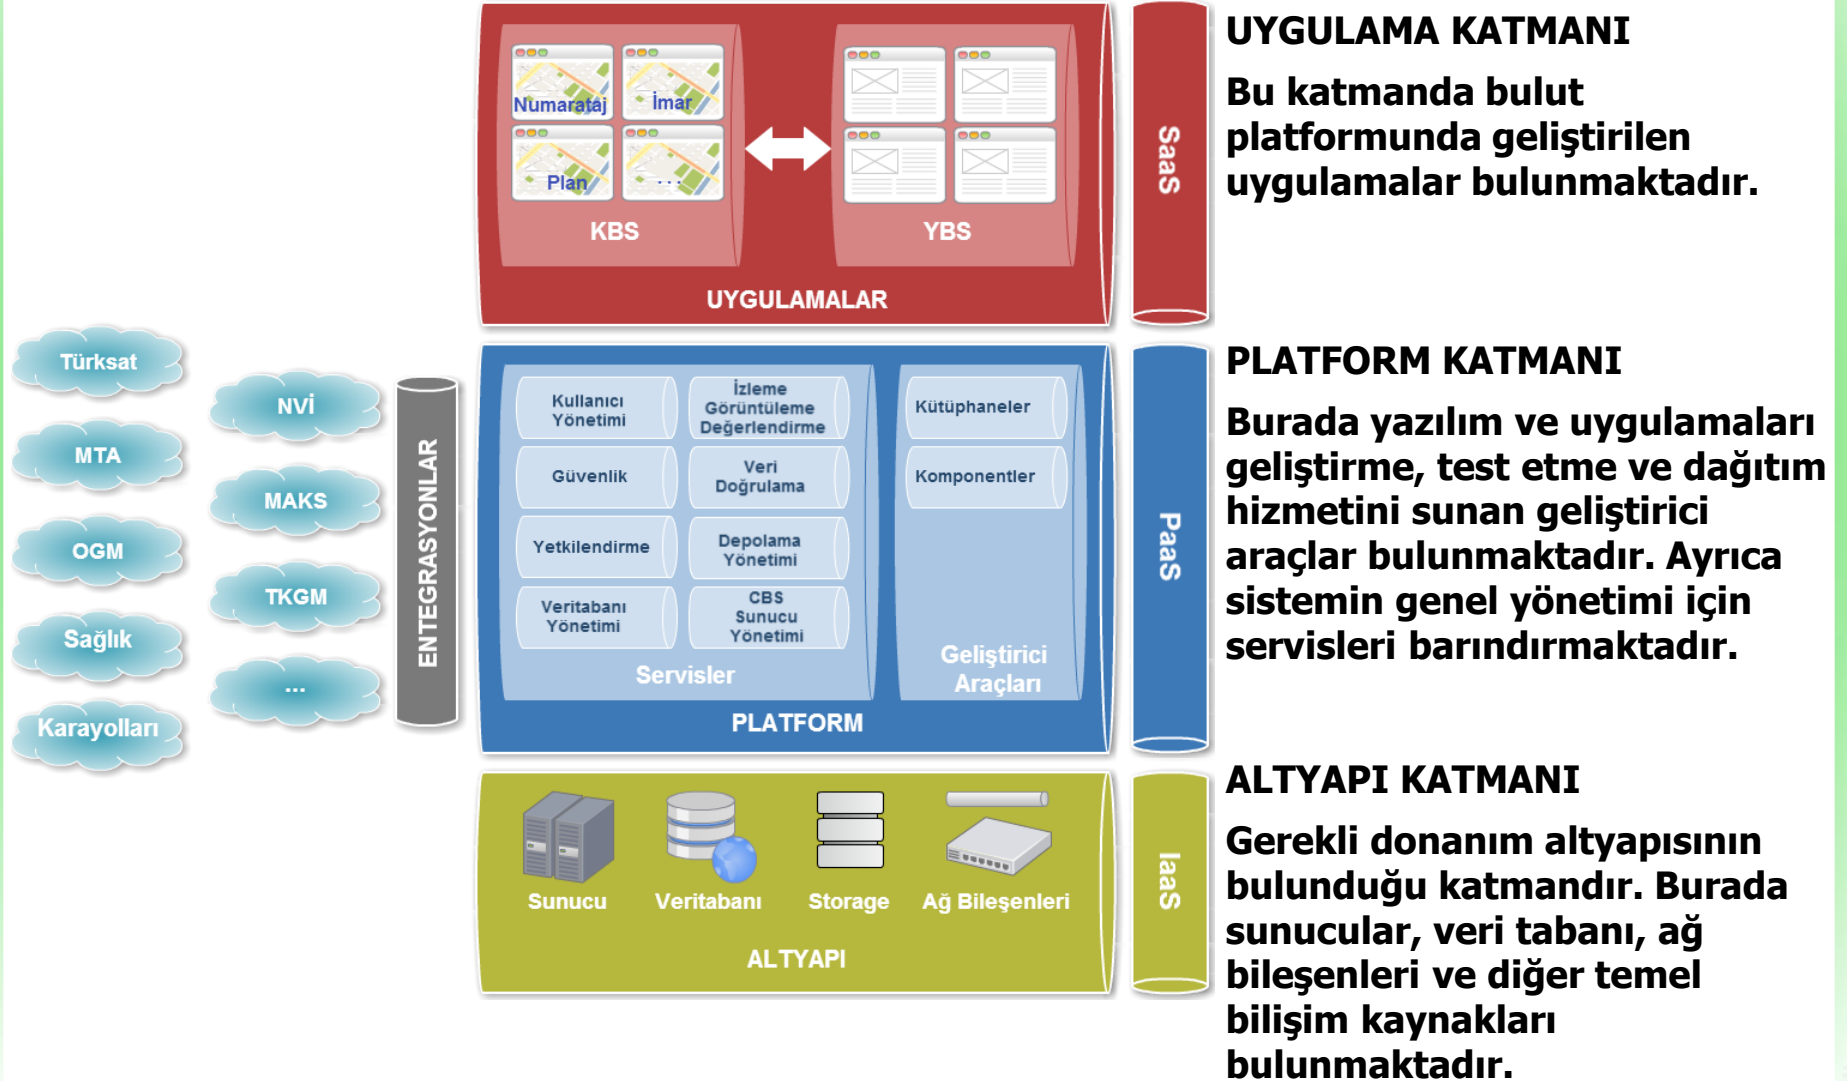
Türksat

MTA

OGM

Sağlık

Karayolları

NVİ

MAKS

TKGM

...

ENTEGRASYONLAR

Numarataj

İmar

Plan

...

KBS

YBS

UYGULAMALAR

SaaS

UYGULAMA KATMANI

Bu katmanda bulut platformunda geliştirilen uygulamalar bulunmaktadır.

Kullanıcı Yönetimi

İzleme Görüntüleme Değerlendirme

Güvenlik

Veri Doğrulama

Yetkilendirme

Depolama Yönetimi

Veritabanı Yönetimi

CBS Sunucu Yönetimi

Servisler

Kütüphaneler

Komponentler

Geliştirici Araçları

PLATFORM

PaaS

PLATFORM KATMANI

Burada yazılım ve uygulamaları geliştirme, test etme ve dağıtım hizmetini sunan geliştirici araçlar bulunmaktadır. Ayrıca sistemin genel yönetimi için servisleri barındırmaktadır.

Sunucu

Veritabanı

Storage

Ağ Bileşenleri

ALTYAPI

IaaS

ALTYAPI KATMANI

Gerekli donanım altyapısının bulunduğu katmandır. Burada sunucular, veri tabanı, ağ bileşenleri ve diğer temel bilişim kaynakları bulunmaktadır.